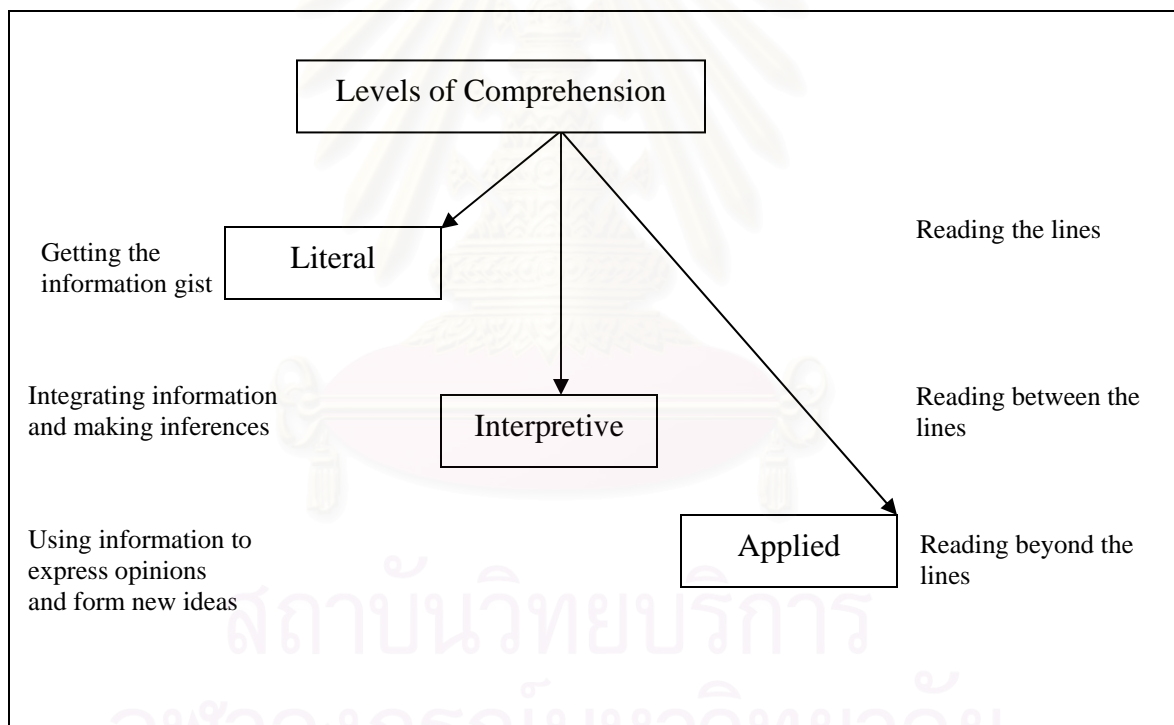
Levels of Comprehension

Getting the information gist

Literal

Reading the lines

Integrating information and making inferences

Interpretive

Reading between the lines

Using information to express opinions and form new ideas

Applied

Reading beyond the lines

สถาบันวิทยบริการ
จุฬาลงกรณ์มหาวิทยาลัย